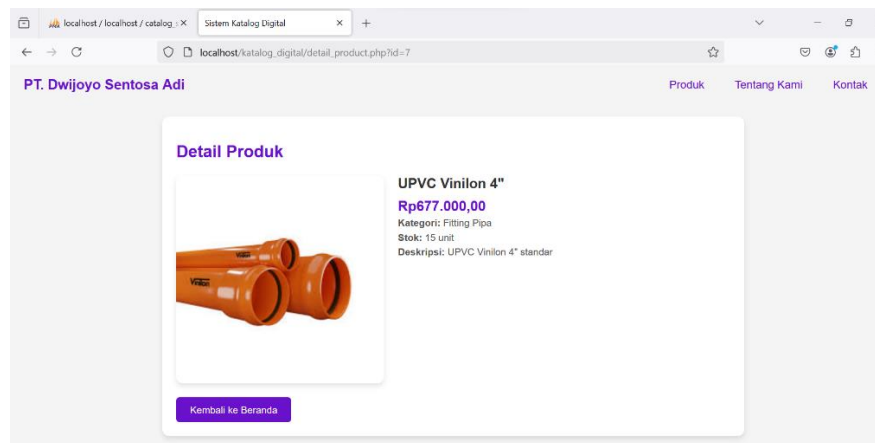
localhost / localhost / catalog ×

Sistem Katalog Digital ×

+

localhost/katalog_digital/detail_product.php?id=7

PT. Dwijoyo Sentosa Adi

Produk Tentang Kami Kontak

Detail Produk

Vinilon

UPVC Vinilon 4"

Rp677.000,00

Kategori: Fitting Pipa

Stok: 15 unit

Deskripsi: UPVC Vinilon 4" standar

Kembali ke Beranda